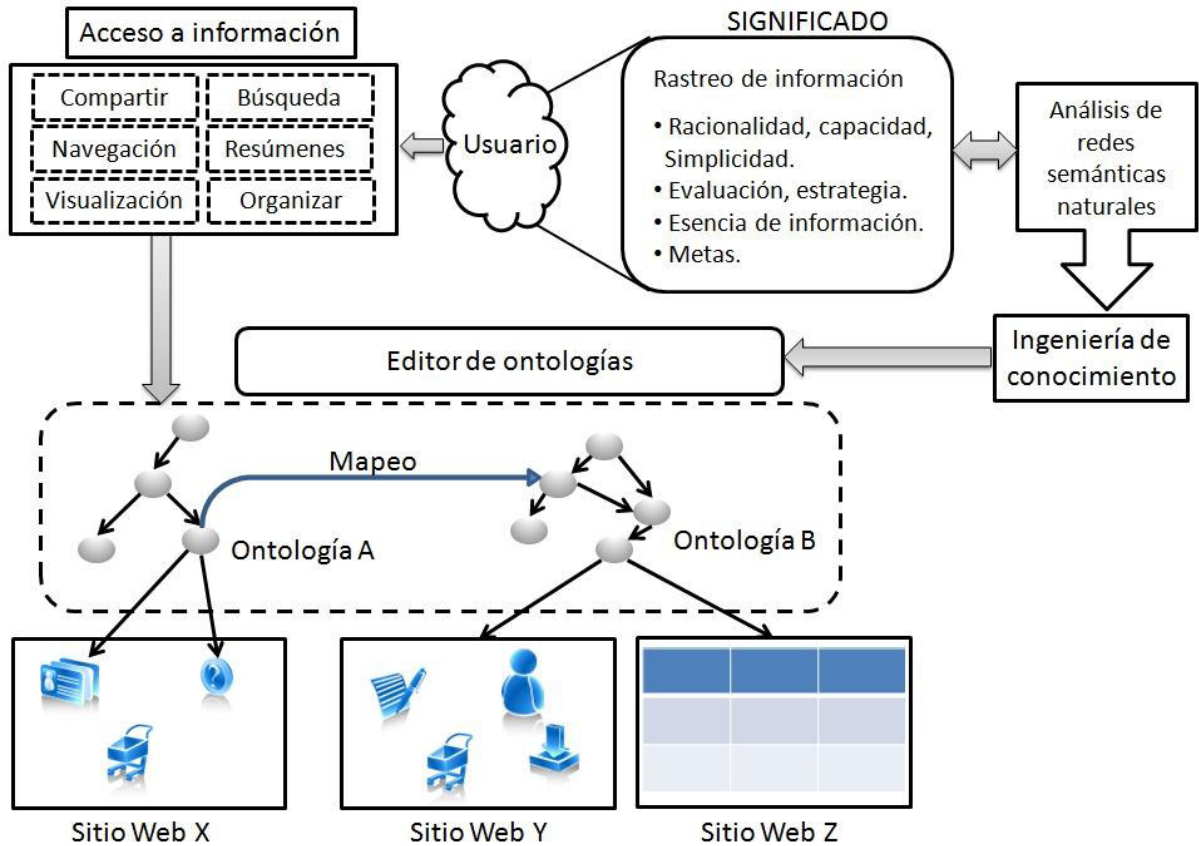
Acceso a información

Compartir
Búsqueda
Navegación
Resúmenes
Visualización
Organizar

Usuario

SIGNIFICADO

Rastreo de información

• Racionalidad, capacidad, Simplicidad.
• Evaluación, estrategia.
• Esencia de información.
• Metas.

Análisis de redes semánticas naturales

Ingeniería de conocimiento

Editor de ontologías

Mapeo

Ontología A

Ontología B

Sitio Web X

Sitio Web Y

Sitio Web Z